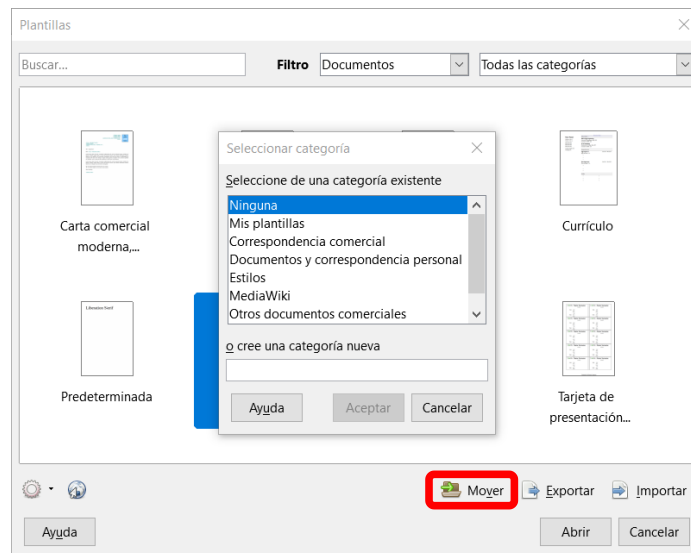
Plantillas

Buscar...

Filtro Documentos

Todas las categorías

Carta comercial moderna,...

Currículo

Libreoffice Swrif

Predeterminada

Tarjeta de presentación...

Seleccionar categoría

Seleccione de una categoría existente

Ninguna
Mis plantillas
Correspondencia comercial
Documentos y correspondencia personal
Estilos
MediaWiki
Otros documentos comerciales

o cree una categoría nueva

Ayuda

Aceptar

Cancelar

Mover

Exportar

Importar

Ayuda

Abrir

Cancelar